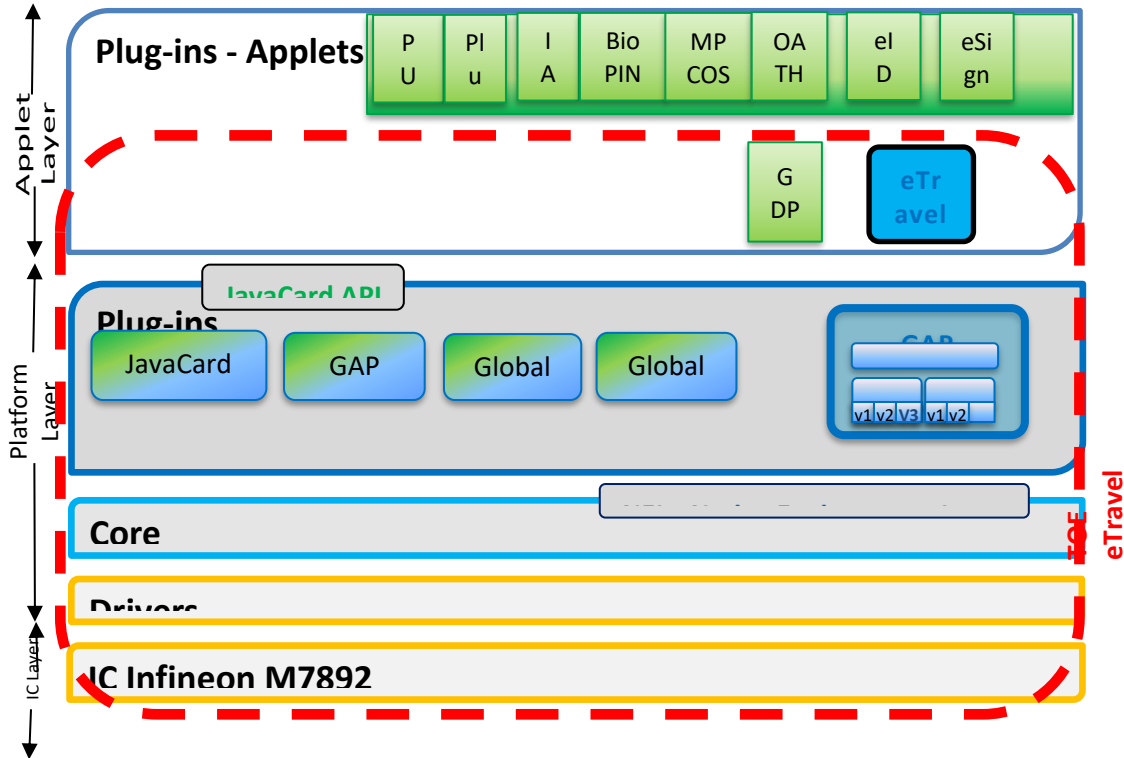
Applet Layer

Plug-ins - Applets

P U

Pl u

I A

Bio PIN

MP COS

OA TH

eI D

eSi gn

G DP

eTr avel

Platform Layer

JavaCard API

Plug-ins

JavaCard

GAP

Global

Global

GAP

v1 v2 v3 v1 v2

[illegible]

Core

Drivers

IC Layer

IC Infineon M7892

TOE eTravel